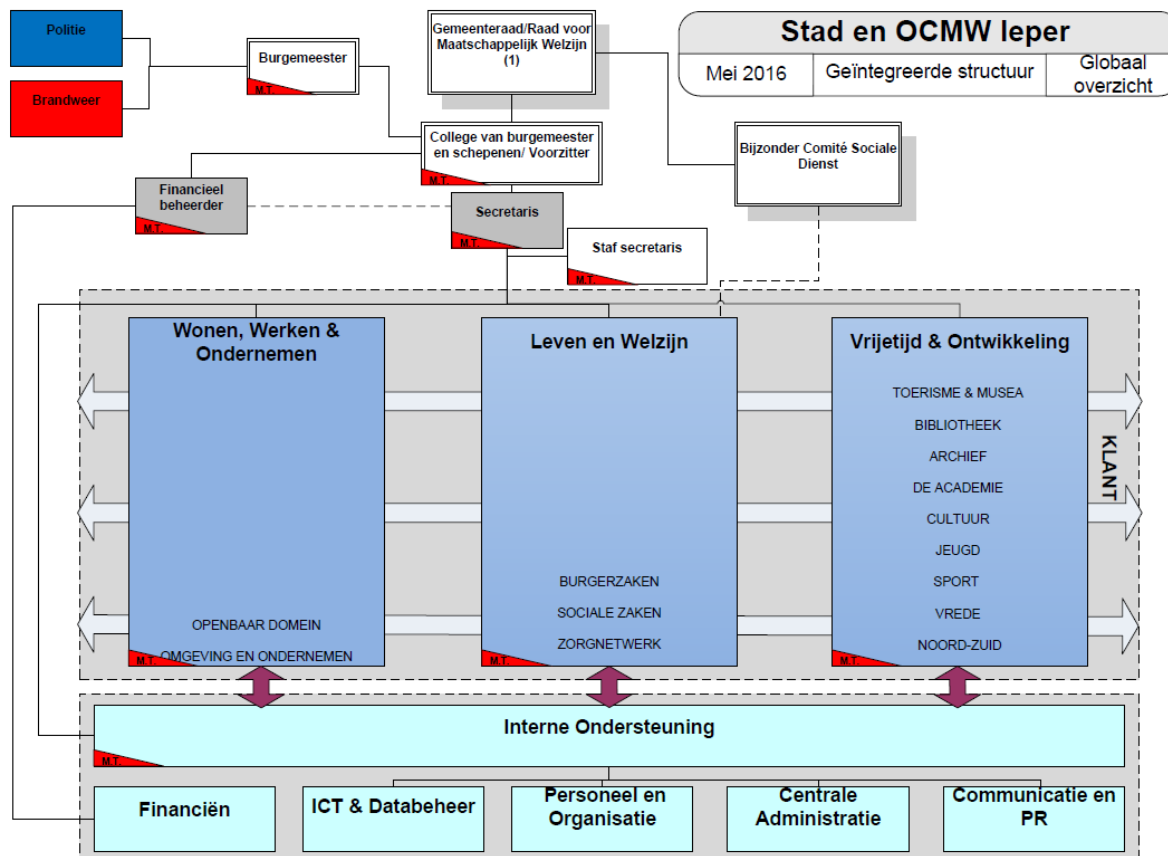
Stad en OCMW Ieper

Mei 2016 | Geïntegreerde structuur | Globaal overzicht

Politie

Brandweer

Burgemeester
M.T.

Gemeenteraad/Raad voor Maatschappelijk Welzijn (1)

College van burgemeester en schepenen/ Voorzitter
M.T.

Bijzonder Comité Sociale Dienst

Financieel beheerder
M.T.

Secretaris
M.T.

Staf secretaris
M.T.

Wonen, Werken & Ondernemen
OPENBAAR DOMEIN
OMGEVING EN ONDERNEMEN
M.T.

Leven en Welzijn
BURGERZAKEN
SOCIALE ZAKEN
ZORGNETWERK
M.T.

Vrijetijd & Ontwikkeling
TOERISME & MUSEA
BIBLIOTHEEK
ARCHIEF
DE ACADEMIE
CULTUUR
JEUGD
SPORT
VREDE
NOORD-ZUID
M.T.

KLANT

Interne Ondersteuning
M.T.

Financiën

ICT & Databeheer

Personeel en Organisatie

Centrale Administratie

Communicatie en PR